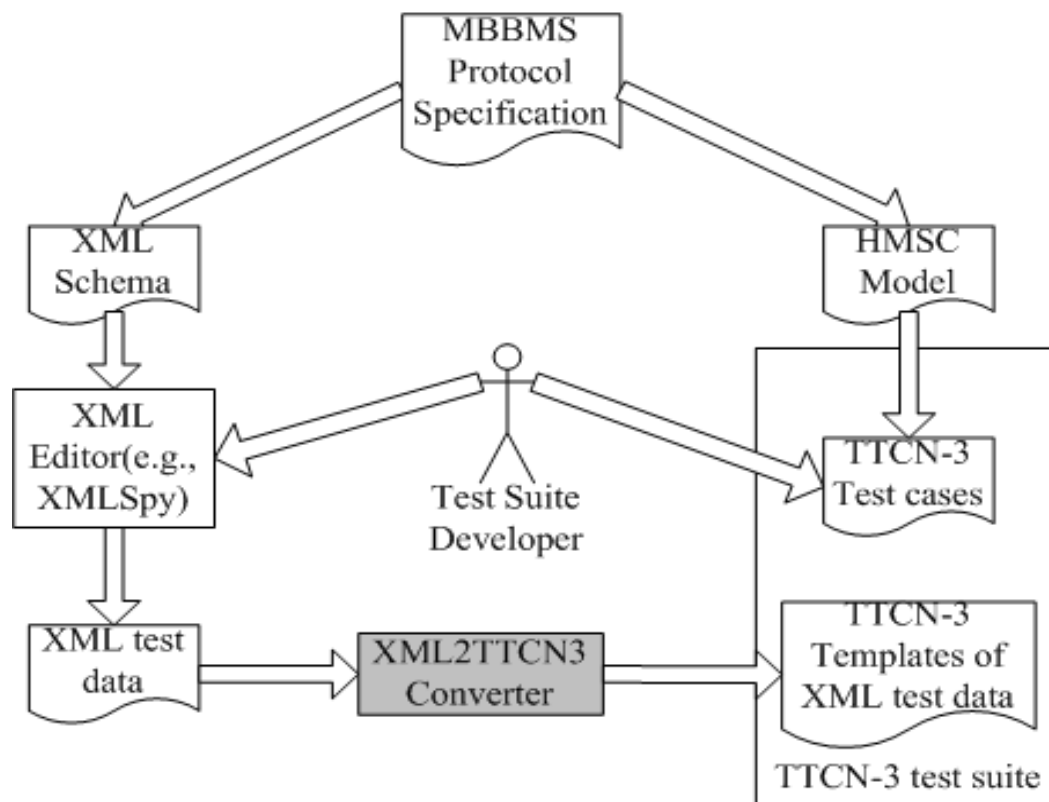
MBBMS Protocol Specification

XML Schema

HMSC Model

XML Editor(e.g., XMLSpy)

Test Suite Developer

TTCN-3 Test cases

XML test data

XML2TTCN3 Converter

TTCN-3 Templates of XML test data

TTCN-3 test suite